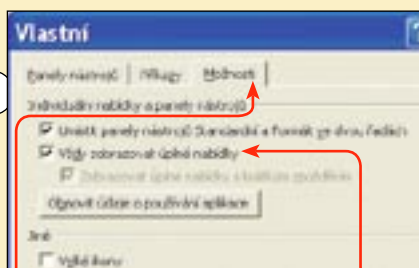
Vlastní

Panely nástrojů | Příkazy | Možnosti

Individuální nabídky a panely nástrojů

Umístit panely nástrojů Standardní a Formát ve dvou řadách

Vždy zobrazovat úplné nabídky

Zobrazovat úplné nabídky s krátkým zpožděním

Obnovit údaje o používání aplikace

Jiné

Velké ikony